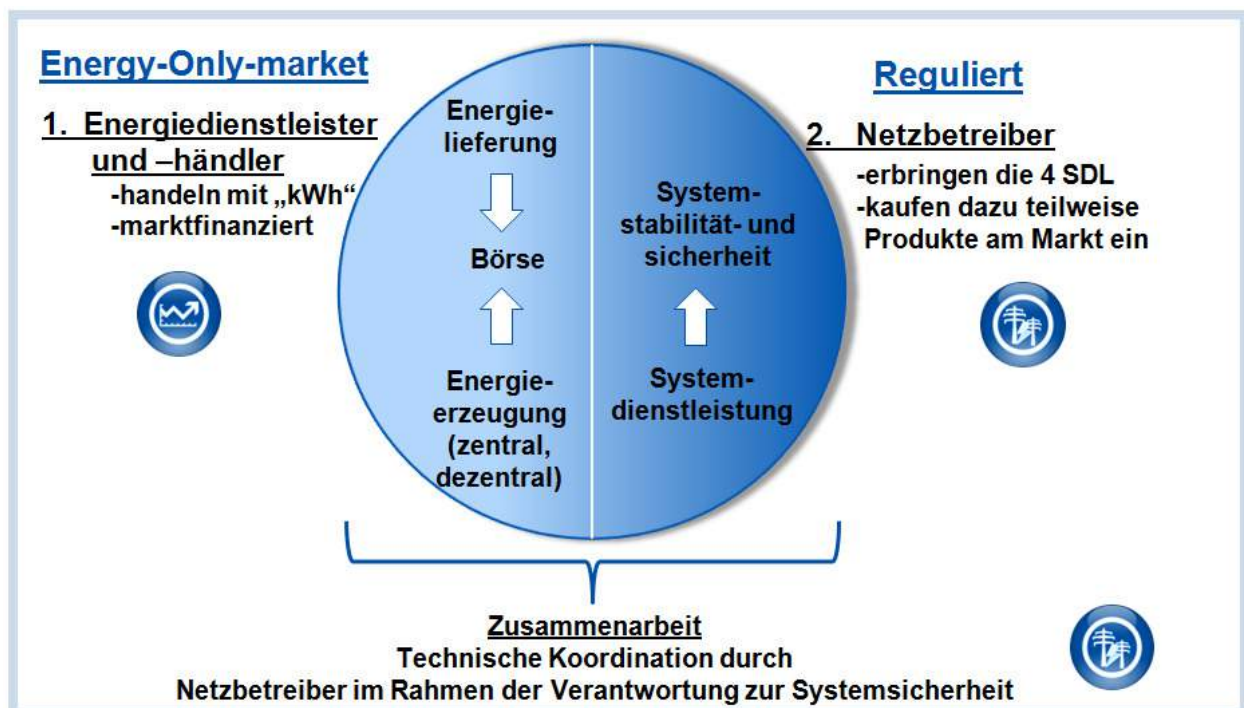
Energy-Only-market

1. Energiedienstleister und –händler
-handeln mit „kWh“
-marktfinanziert

Energielieferung

Börse

Energieerzeugung (zentral, dezentral)

System-stabilität- und sicherheit

Systemdienstleistung

Reguliert

2. Netzbetreiber
-erbringen die 4 SDL
-kaufen dazu teilweise Produkte am Markt ein

Zusammenarbeit
Technische Koordination durch Netzbetreiber im Rahmen der Verantwortung zur Systemsicherheit